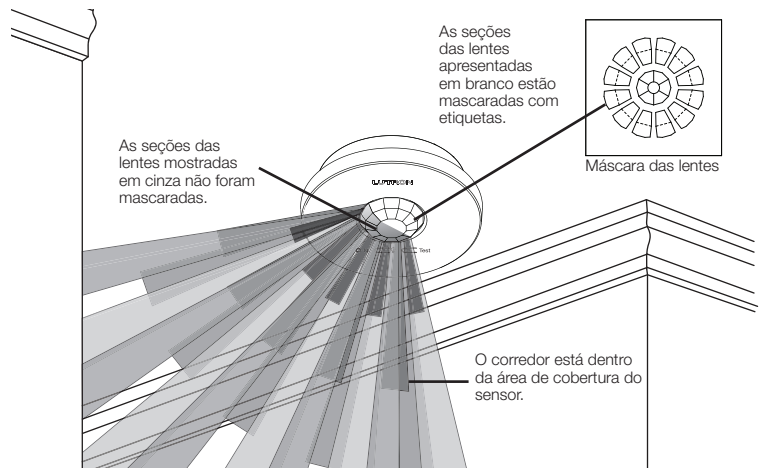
As seções das lentes apresentadas em branco estão mascaradas com etiquetas.

Máscara das lentes

As seções das lentes mostradas em cinza não foram mascaradas.

LUTRON

Test

O corredor está dentro da área de cobertura do sensor.